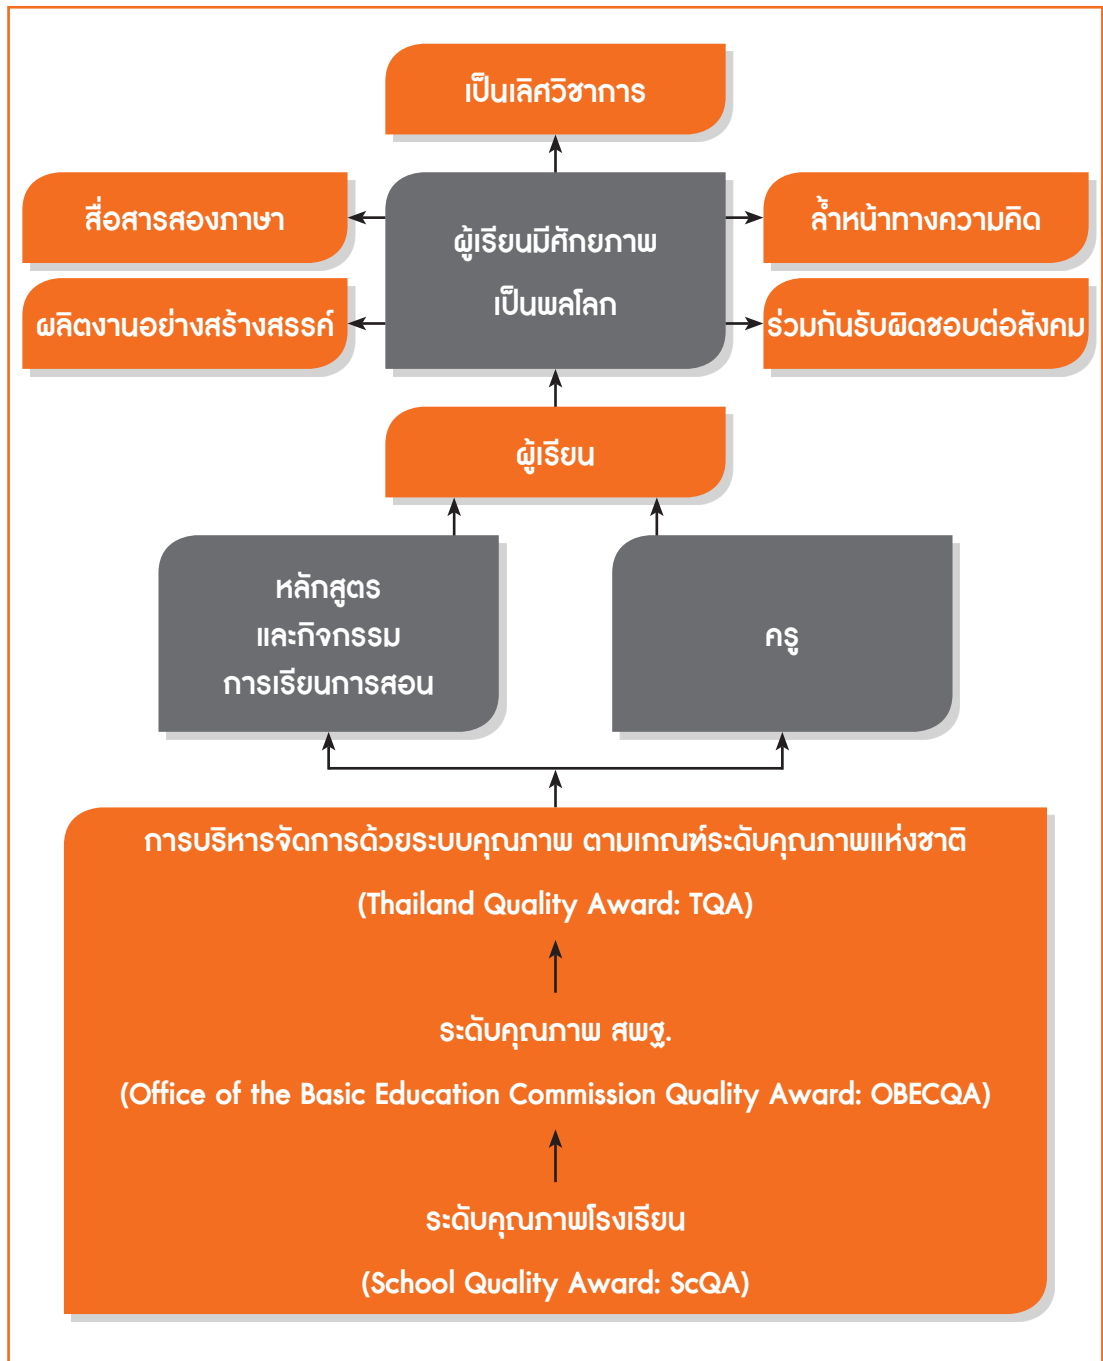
เป็นเลิศวิชาการ

สื่อสารสองภาษา

ผู้เรียนมีศักยภาพ
เป็นพลโลก

ล้ำหน้าทางความคิด

ผลิตงานอย่างสร้างสรรค์

ร่วมกันรับผิดชอบต่อสังคม

ผู้เรียน

หลักสูตร
และกิจกรรม
การเรียนการสอน

ครู

การบริหารจัดการด้วยระบบคุณภาพ ตามเกณฑ์ระดับคุณภาพแห่งชาติ

(Thailand Quality Award: TQA)

ระดับคุณภาพ สพฐ.

(Office of the Basic Education Commission Quality Award: OBECQA)

ระดับคุณภาพโรงเรียน

(School Quality Award: ScQA)